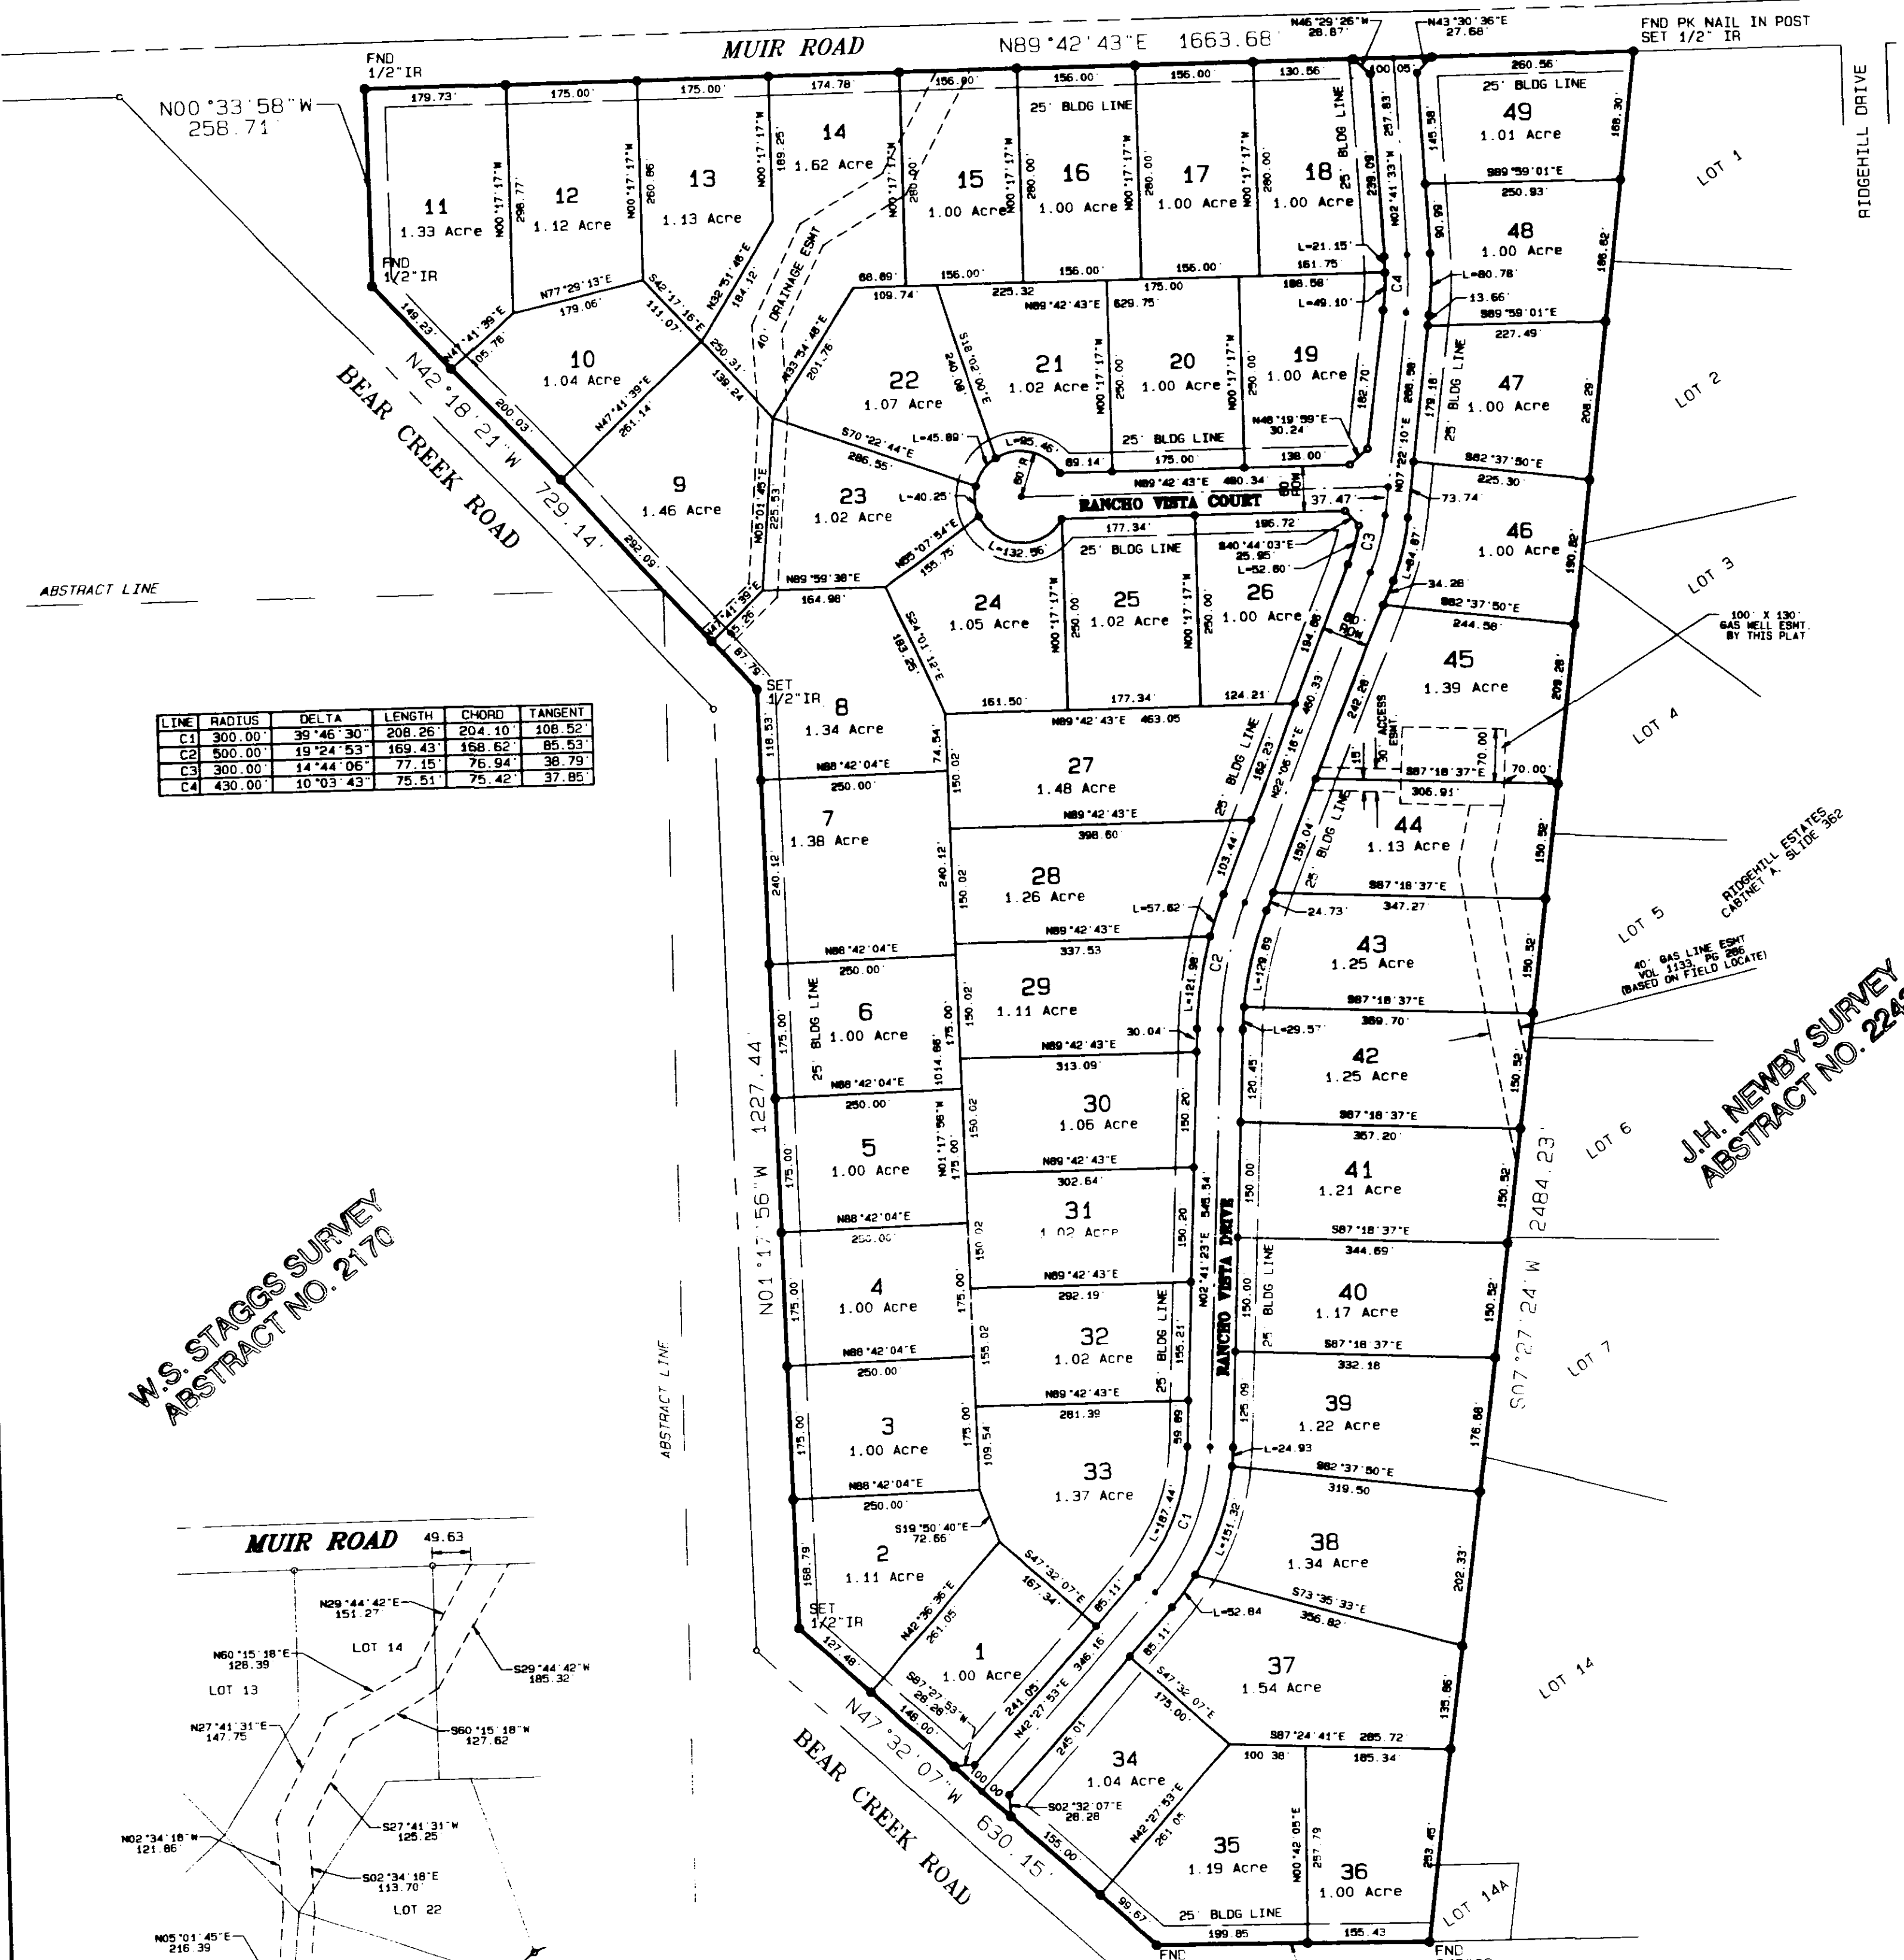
MUIR ROAD N89°42'43"E 1663.68'

N46°29'26"W 28.87'

N43°30'36"E 27.68'

FND PK NAIL IN POST
SET 1/2" IR

RIDGEHILL DRIVE

FND 1/2" IR

N00°33'58"W 258.71'

179.73' 175.00' 175.00' 174.78' 156.90' 156.00' 156.00' 130.56' 100.05' 260.56'

25' BLDG LINE

11
1.33 Acre

12
1.12 Acre

13
1.13 Acre

14
1.62 Acre

15
1.00 Acre

16
1.00 Acre

17
1.00 Acre

18
1.00 Acre

49
1.01 Acre

48
1.00 Acre

47
1.00 Acre

46
1.00 Acre

45
1.39 Acre

44
1.13 Acre

43
1.25 Acre

42
1.25 Acre

41
1.21 Acre

40
1.17 Acre

39
1.22 Acre

38
1.34 Acre

37
1.54 Acre

36
1.00 Acre

35
1.19 Acre

34
1.04 Acre

33
1.37 Acre

32
1.02 Acre

31
1.02 Acre

30
1.06 Acre

29
1.11 Acre

28
1.26 Acre

27
1.48 Acre

26
1.00 Acre

25
1.02 Acre

24
1.05 Acre

23
1.02 Acre

22
1.07 Acre

21
1.02 Acre

20
1.00 Acre

19
1.00 Acre

10
1.04 Acre

9
1.46 Acre

8
1.34 Acre

7
1.38 Acre

6
1.00 Acre

5
1.00 Acre

4
1.00 Acre

3
1.00 Acre

2
1.11 Acre

1
1.00 Acre

FND 1/2" IR

N77°29'13"E 179.06'

S42°17'16"E 111.07'

N32°51'48"E 184.12'

40' DRAINAGE ESMT

N33°54'48"E 201.76'

N47°41'39"E 261.14'

250.31' 139.24'

149.23' 105.78'

200.03'

292.09'

N42°18'21"W 729.14'

BEAR CREEK ROAD

ABSTRACT LINE

68.69' 109.74' 156.00' 225.32 156.00' 175.00 156.00' 188.58' 161.75'

N89°42'43"E 629.75'

L=21.15' L=49.10' L=80.78' 13.66'

S89°59'01"E 250.93' S89°59'01"E 227.49'

N00°17'17"W 280.00' 250.00'

S18°02'00"E 240.00'

N46°19'59"E 30.24'

182.70' 208.58' 179.18' 145.58' 168.30' 186.82' 208.29' 190.82'

N02°41'33"W 257.83' 238.09'

N07°22'10"E

C4

S70°22'44"E 286.55'

L=45.89' L=85.46' L=40.25' L=132.56'

60'R

89.14' 175.00' 138.00'

N89°42'43"E 480.34

25' BLDG LINE

RANCHO VISTA COURT

60' ROW

37.47'

S82°37'50"E 225.30

73.74'

177.34' 186.72'

S40°44'03"E 25.95'

L=52.60'

C3

L=64.87'

34.28

S82°37'50"E 244.58'

N05°01'45"E 225.53'

N89°59'38"E 164.98'

N85°07'54"E 155.75'

S24°01'12"E 183.27'

47°41'39"E 15.26' 67.79'

SET 1/2" IR

161.50' 177.34' 124.21'

N89°42'43"E 463.05

184.86' 480.33' 242.28'

60' ROW

30' ACCESS ESMT. 15'

100' X 130' GAS WELL ESMT. BY THIS PLAT

S87°18'37"E 306.91' 70.00' 70.00'

LINE | RADIUS | DELTA | LENGTH | CHORD | TANGENT

| LINE | RADIUS | DELTA | LENGTH | CHORD | TANGENT |
|---|---|---|---|---|---|
| C1 | 300.00' | 39°46'30" | 208.26' | 204.10' | 108.52' |
| C2 | 500.00' | 19°24'53" | 169.43' | 168.62' | 85.53' |
| C3 | 300.00' | 14°44'06" | 77.15' | 76.94' | 38.79' |
| C4 | 430.00' | 10°03'43" | 75.51' | 75.42' | 37.85' |

118.53' 74.54' 150.02'

N88°42'04"E 250.00'

N89°42'43"E 398.60'

182.23' N22°06'18"E 103.44'

25' BLDG LINE

159.04'

S87°18'37"E 347.27'

24.73'

L=57.62'

N89°42'43"E 337.53

240.12' 240.12' 150.02

L=129.89 L=121.98

C2

S87°18'37"E 369.70'

L=29.57'

30.04'

N89°42'43"E 313.09'

120.45'

RIDGEHILL ESTATES CABINET A, SLIDE 362

40' GAS LINE ESMT VOL 1133, PG 286 (BASED ON FIELD LOCATE)

J.H. NEWBY SURVEY ABSTRACT NO. 224

LOT 1 LOT 2 LOT 3 LOT 4 LOT 5 LOT 6 LOT 7 LOT 14 LOT 14A

150.52' 150.52' 150.52' 150.52' 150.52'

S07°27'24"W 2484.23'

175.00 1014.86' 175.00'

N88°42'04"E 250.00'

N01°17'56"W 175.00

N89°42'43"E 302.64'

150.20 150.20

S87°18'37"E 357.20'

N01°17'56"W 1227.44'

W.S. STAGGS SURVEY ABSTRACT NO. 2170

N88°42'04"E 250.00'

N89°42'43"E 292.19'

N02°41'23"E 546.34'

RANCHO VISTA DRIVE

S87°18'37"E 344.69'

150.00 150.00

N88°42'04"E 250.00

155.02 155.21'

N89°42'43"E 281.39

S87°18'37"E 332.18

ABSTRACT LINE

109.54 175.00' 39.89

125.09

L=24.93

S82°37'50"E 319.50

176.88'

N88°42'04"E 250.00'

S19°50'40"E 72.66

L=187.44' C1 L=151.32

202.33'

S47°32'07"E 167.34'

85.11'

L=52.84

S73°35'33"E 356.82'

158.79'

SET 1/2" IR

N42°36'36"E 261.05'

127.48'

S87°27'53"W 28.28

148.00'

241.05'

N42°27'53"E 346.16'

S47°32'07"E 175.00'

S87°24'41"E 285.72

135.86'

N47°32'07"W 630.15'

BEAR CREEK ROAD

100.00

245.01

S02°32'07"E 28.28

N42°27'53"E 261.05

100.38' 185.34

N00°42'05"E 257.79 253.45'

155.00' 99.67

25' BLDG LINE

199.85 155.43

FND FND

MUIR ROAD 49.63

N29°44'42"E 151.27'

LOT 14

N60°15'18"E 128.39

LOT 13

S29°44'42"W 185.32

N27°41'31"E 147.75

S60°15'18"W 127.62

S27°41'31"W 125.25

N02°34'18"W 121.86

S02°34'18"E 113.70'

LOT 22

N05°01'45"E 216.39